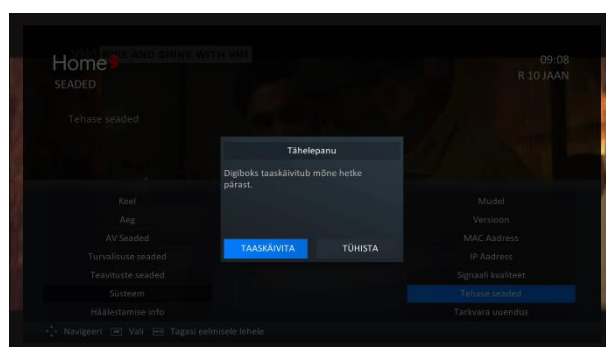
Home
VH1 RISE AND SHINE WITH VH1
09:08
R 10 JAAN
SEADED

Tehase seaded

Tähelepanu

Digiboks taaskäivitub mõne hetke pärast.

TAASKÄIVITA
TÜHISTA

Keel
Aeg
AV Seaded
Turvalisuse seaded
Teavituste seaded
Süsteem
Häälestamise info

Mudel
Versioon
MAC Aadress
IP Aadress
Signaali kvaliteet
Tehase seaded
Tarkvara uuendus

Navigeeri Vali Tagasi eelmisele lehele